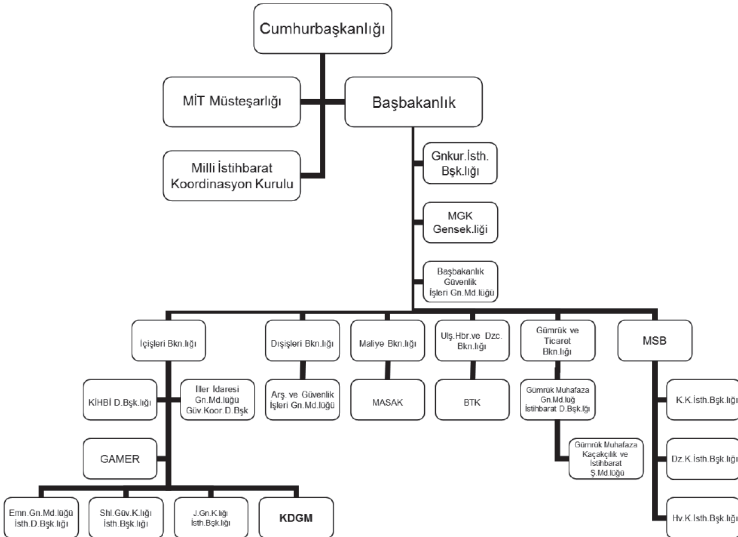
Cumhurbaşkanlığı

MİT Müsteşarlığı

Başbakanlık

Milli İstihbarat Koordinasyon Kurulu

Gnkur.İsth. Bşk.lığı

MGK Gensek.liği

Başbakanlık Güvenlik İşleri Gn.Md.lüğü

İçişleri Bkn.lığı

Dışişleri Bkn.lığı

Maliye Bkn.lığı

Ulş.Hbr.ve Dzc. Bkn.lığı

Gümrük ve Ticaret Bkn.lığı

MSB

KİHBİ D.Bşk.lığı

İller İdaresi Gn.Md.lüğü Güv.Koor.D.Bşk

Arş. ve Güvenlik İşleri Gn.Md.lüğü

MASAK

BTK

Gümrük Muhafaza Gn.Md.luğ İstihbarat D.Bşk.lığı

Gümrük Muhafaza Kaçakçılık ve İstihbarat Ş.Md.lüğü

K.K.İsth.Bşk.lığı

Dz.K.İsth.Bşk.lığı

Hv.K.İsth.Bşk.lığı

GAMER

Emn.Gn.Md.lüğü İsth.D.Bşk.lığı

Shl.Güv.K.lığı İsth.Bşk.lığı

J.Gn.K.lığı İsth.Bşk.lığı

KDGM